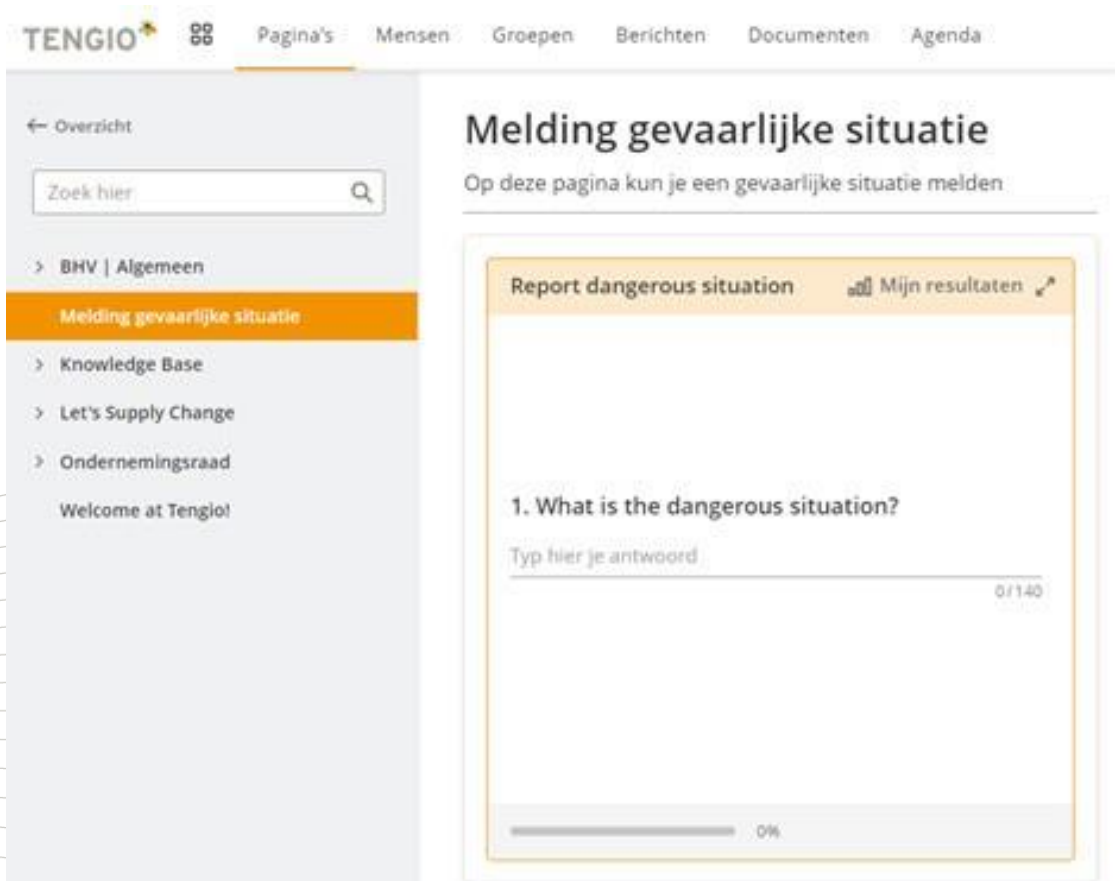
TENGIO Pagina's Mensen Groepen Berichten Documenten Agenda

← Overzicht

Zoek hier

> BHV | Algemeen

Melding gevaarlijke situatie

> Knowledge Base

> Let's Supply Change

> Ondernemingsraad

Welcome at Tengio!

Melding gevaarlijke situatie

Op deze pagina kun je een gevaarlijke situatie melden

Report dangerous situation

Mijn resultaten

1. What is the dangerous situation?

Typ hier je antwoord

0/140

0%